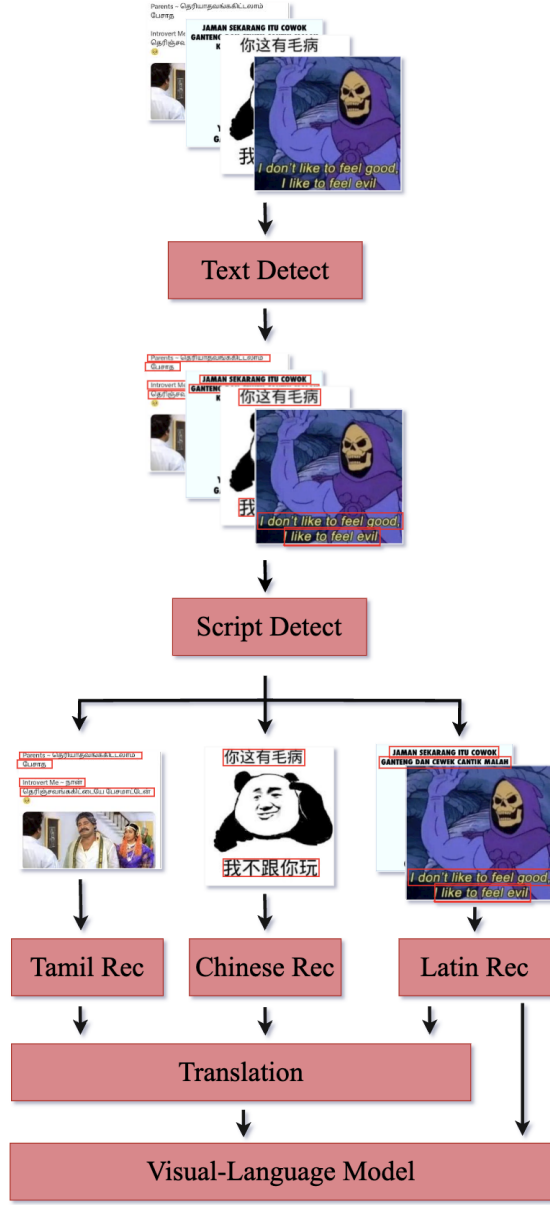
Parents – தெரியாதவங்ககிட்டவாம் பேசாத

Introvert Me – தெரிஞ்சவ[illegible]

JAMAN SEKARANG ITU COWOK GANTENG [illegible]

你这有毛病

我

I don't like to feel good, I like to feel evil

Text Detect

Parents – தெரியாதவங்ககிட்டவாம் பேசாத

Introvert Me – தெரிஞ்சவ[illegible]

JAMAN SEKARANG ITU COWOK GANTENG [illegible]

你这有毛病

我

I don't like to feel good, I like to feel evil

Script Detect

Parents – தெரியாதவங்ககிட்டவாம் பேசாத

Introvert Me – நான் தெரிஞ்சவங்ககிட்டயே பேசமாட்டேன்

你这有毛病

我不跟你玩

JAMAN SEKARANG ITU COWOK GANTENG DAN CEWEK CANTIK MALAH

I don't like to feel good, I like to feel evil

Tamil Rec

Chinese Rec

Latin Rec

Translation

Visual-Language Model